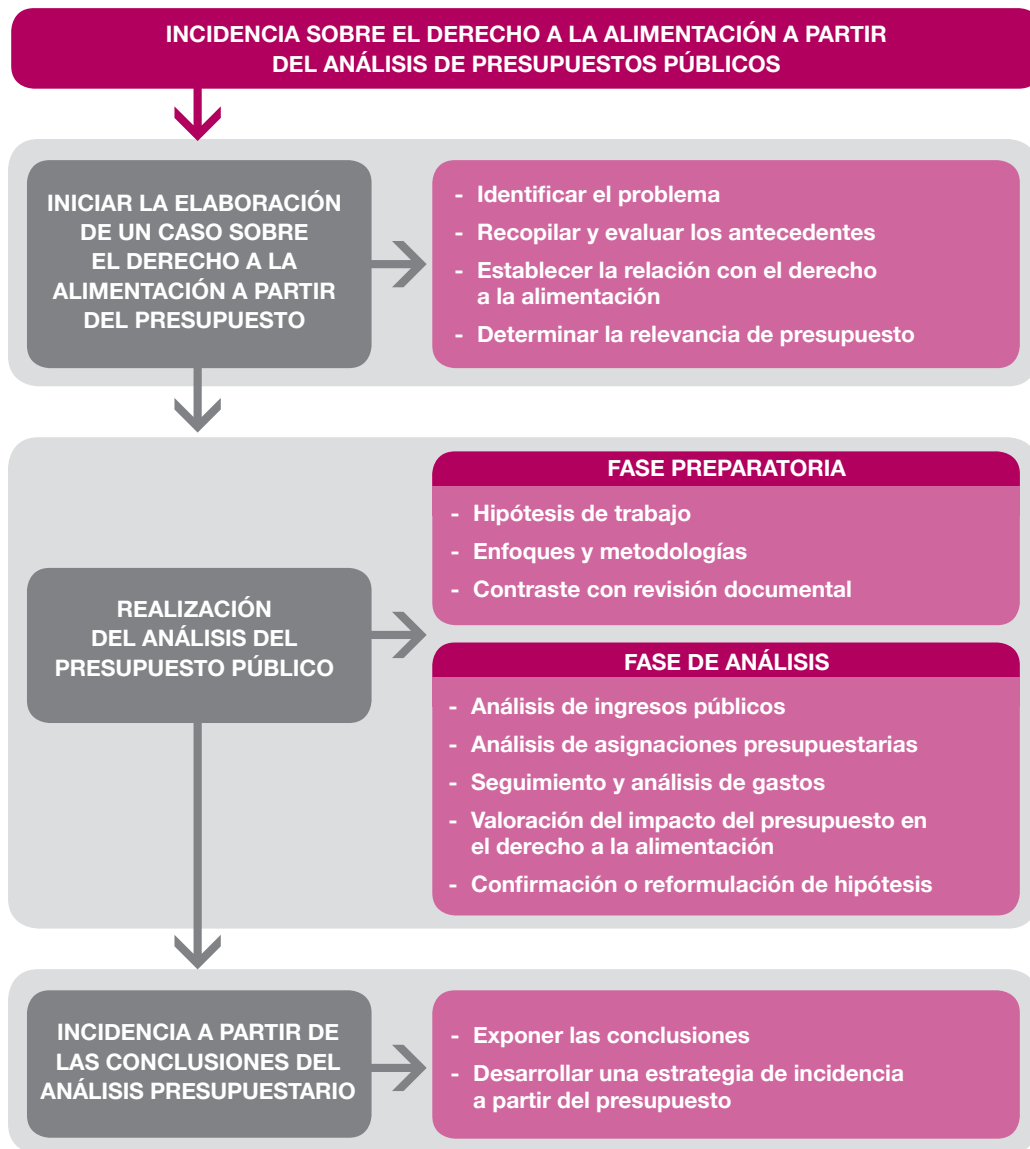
INCIDENCIA SOBRE EL DERECHO A LA ALIMENTACIÓN A PARTIR DEL ANÁLISIS DE PRESUPUESTOS PÚBLICOS

INICIAR LA ELABORACIÓN DE UN CASO SOBRE EL DERECHO A LA ALIMENTACIÓN A PARTIR DEL PRESUPUESTO

- Identificar el problema
- Recopilar y evaluar los antecedentes
- Establecer la relación con el derecho a la alimentación
- Determinar la relevancia de presupuesto

REALIZACIÓN DEL ANÁLISIS DEL PRESUPUESTO PÚBLICO

FASE PREPARATORIA
- Hipótesis de trabajo
- Enfoques y metodologías
- Contraste con revisión documental

FASE DE ANÁLISIS
- Análisis de ingresos públicos
- Análisis de asignaciones presupuestarias
- Seguimiento y análisis de gastos
- Valoración del impacto del presupuesto en el derecho a la alimentación
- Confirmación o reformulación de hipótesis

INCIDENCIA A PARTIR DE LAS CONCLUSIONES DEL ANÁLISIS PRESUPUESTARIO

- Exponer las conclusiones
- Desarrollar una estrategia de incidencia a partir del presupuesto